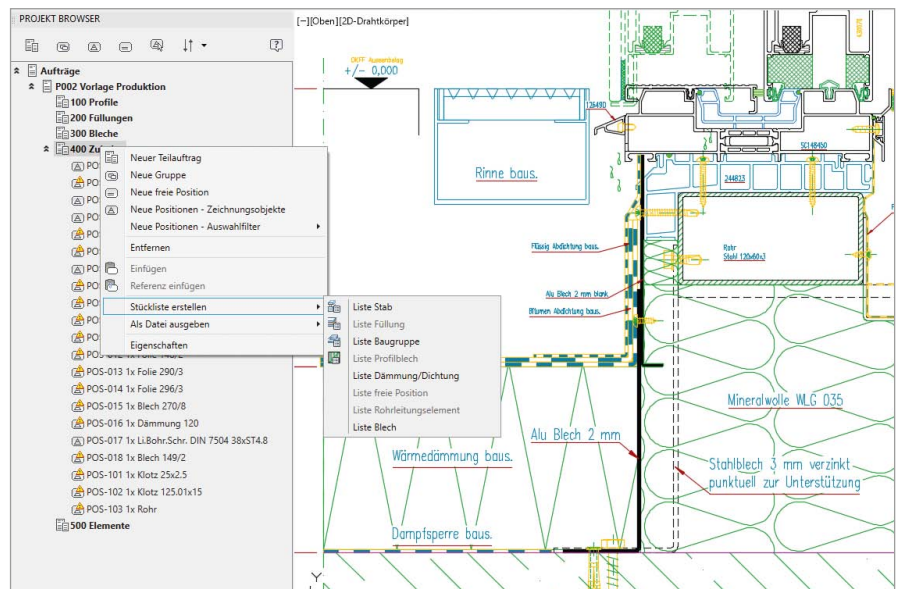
PROJEKT BROWSER

Aufträge
P002 Vorlage Produktion
100 Profile
200 Füllungen
300 Bleche
400 Zu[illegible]
POS
POS
POS
POS
POS
POS
POS
POS
POS
POS
POS
POS
POS-012 1x Folie 140/2
POS-013 1x Folie 290/3
POS-014 1x Folie 296/3
POS-015 1x Blech 270/8
POS-016 1x Dämmung 120
POS-017 1x Li.Bohr.Schr. DIN 7504 38xST4.8
POS-018 1x Blech 149/2
POS-101 1x Klotz 25x2.5
POS-102 1x Klotz 125.01x15
POS-103 1x Rohr
500 Elemente

Neuer Teilauftrag
Neue Gruppe
Neue freie Position
Neue Positionen - Zeichnungsobjekte
Neue Positionen - Auswahlfilter
Entfernen
Einfügen
Referenz einfügen
Stückliste erstellen
Als Datei ausgeben
Eigenschaften

Liste Stab
Liste Füllung
Liste Baugruppe
Liste Profilblech
Liste Dämmung/Dichtung
Liste freie Position
Liste Rohrleitungselement
Liste Blech

[−][Oben][2D-Drahtkörper]

OKFF Aussenbelag
+/− 0,000
Rinne baus.
Flüssig Abdichtung baus.
Alu Blech 2 mm blank
Bitumen Abdichtung baus.
Rohr
Stahl 120x60x3
Mineralwolle WLG 035
Alu Blech 2 mm
Wärmedämmung baus.
Stahlblech 3 mm verzinkt
punktuell zur Unterstützung
Dampfsperre baus.